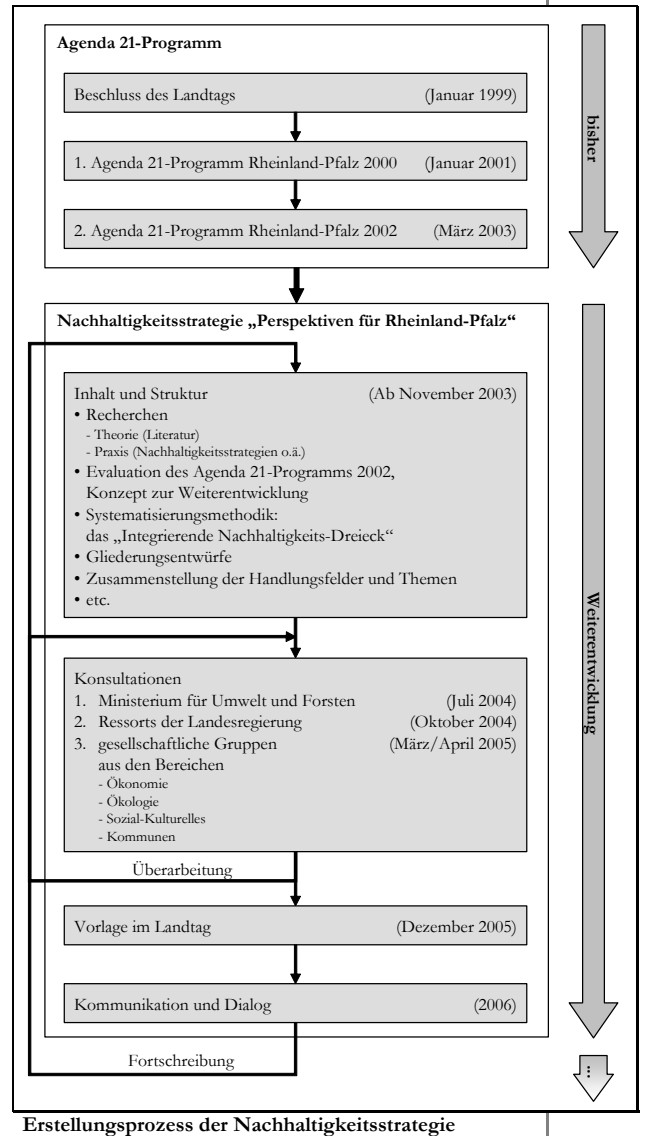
Agenda 21-Programm

Beschluss des Landtags (Januar 1999)

1. Agenda 21-Programm Rheinland-Pfalz 2000 (Januar 2001)

2. Agenda 21-Programm Rheinland-Pfalz 2002 (März 2003)

bisher

Nachhaltigkeitsstrategie „Perspektiven für Rheinland-Pfalz“

Inhalt und Struktur (Ab November 2003)
• Recherchen
- Theorie (Literatur)
- Praxis (Nachhaltigkeitsstrategien o.ä.)
• Evaluation des Agenda 21-Programms 2002, Konzept zur Weiterentwicklung
• Systematisierungsmethodik: das „Integrierende Nachhaltigkeits-Dreieck“
• Gliederungsentwürfe
• Zusammenstellung der Handlungsfelder und Themen
• etc.

Konsultationen
1. Ministerium für Umwelt und Forsten (Juli 2004)
2. Ressorts der Landesregierung (Oktober 2004)
3. gesellschaftliche Gruppen aus den Bereichen (März/April 2005)
- Ökonomie
- Ökologie
- Sozial-Kulturelles
- Kommunen

Überarbeitung

Vorlage im Landtag (Dezember 2005)

Kommunikation und Dialog (2006)

Fortschreibung

Weiterentwicklung

...

Erstellungsprozess der Nachhaltigkeitsstrategie